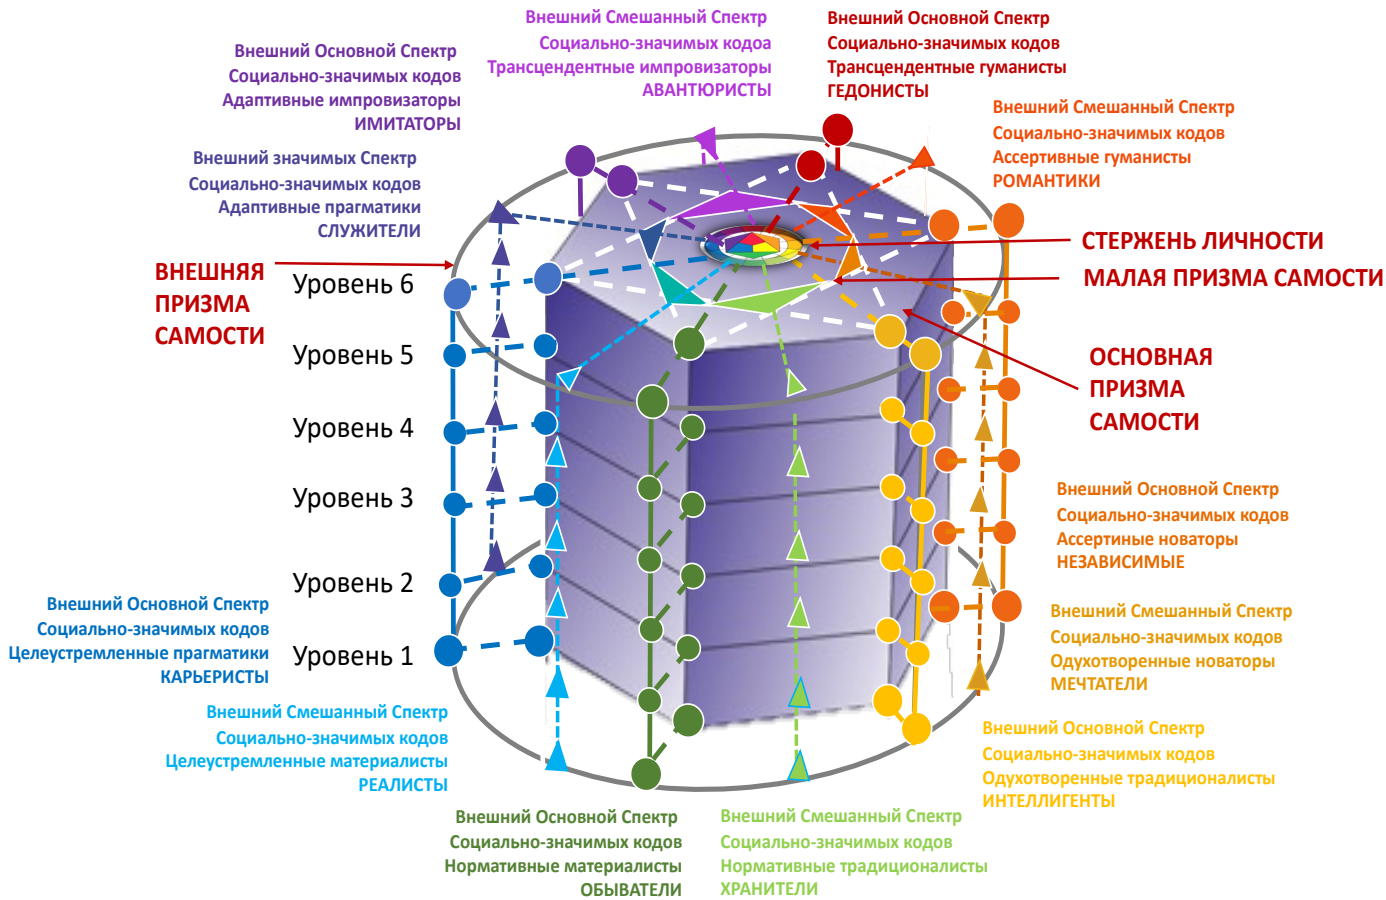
Внешний Смешанный Спектр
Социально-значимых кодоа
Трансцендентные импровизаторы
АВАНТЮРИСТЫ

Внешний Основной Спектр
Социально-значимых кодов
Трансцендентные гуманисты
ГЕДОНИСТЫ

Внешний Основной Спектр
Социально-значимых кодов
Адаптивные импровизаторы
ИМИТАТОРЫ

Внешний Смешанный Спектр
Социально-значимых кодов
Ассертивные гуманисты
РОМАНТИКИ

Внешний значимых Спектр
Социально-значимых кодов
Адаптивные прагматики
СЛУЖИТЕЛИ

СТЕРЖЕНЬ ЛИЧНОСТИ

МАЛАЯ ПРИЗМА САМОСТИ

ВНЕШНЯЯ ПРИЗМА САМОСТИ

Уровень 6
Уровень 5
Уровень 4
Уровень 3
Уровень 2
Уровень 1

ОСНОВНАЯ ПРИЗМА САМОСТИ

Внешний Основной Спектр
Социально-значимых кодов
Ассертиные новаторы
НЕЗАВИСИМЫЕ

Внешний Смешанный Спектр
Социально-значимых кодов
Одухотворенные новаторы
МЕЧТАТЕЛИ

Внешний Основной Спектр
Социально-значимых кодов
Целеустремленные прагматики
КАРЬЕРИСТЫ

Внешний Смешанный Спектр
Социально-значимых кодов
Целеустремленные материалисты
РЕАЛИСТЫ

Внешний Основной Спектр
Социально-значимых кодов
Одухотворенные традиционалисты
ИНТЕЛЛИГЕНТЫ

Внешний Основной Спектр
Социально-значимых кодов
Нормативные материалисты
ОБЫВАТЕЛИ

Внешний Смешанный Спектр
Социально-значимых кодов
Нормативные традиционалисты
ХРАНИТЕЛИ